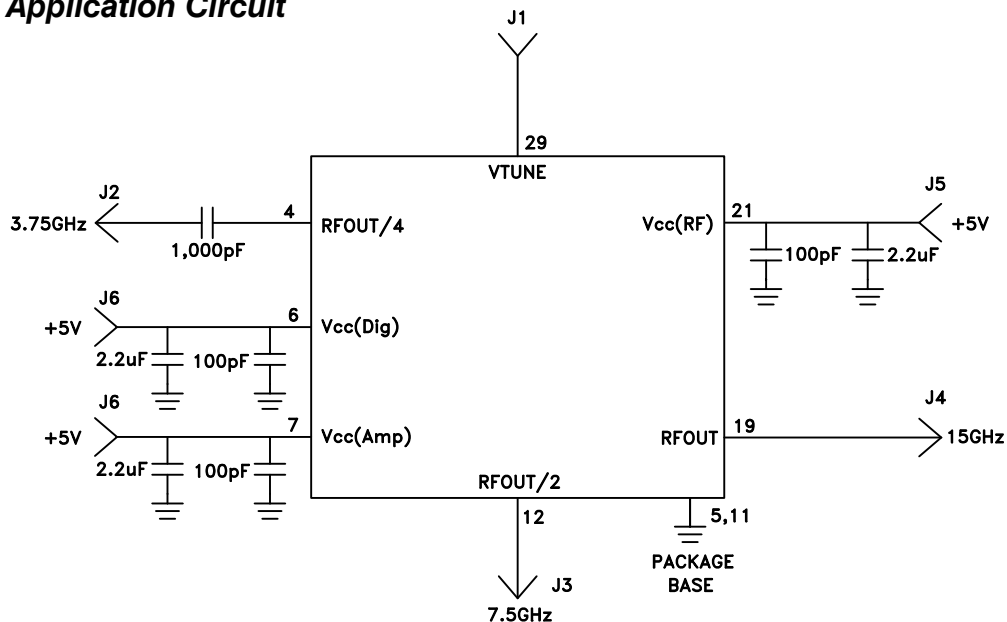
Application Circuit

J1

29

VTUNE

J2

3.75GHz

1,000pF

4

RFOUT/4

Vcc(RF)

21

J5

+5V

100pF

2.2uF

J6

+5V

6

Vcc(Dig)

2.2uF

100pF

J6

+5V

7

Vcc(Amp)

2.2uF

100pF

RFOUT

19

J4

15GHz

RFOUT/2

12

5,11

PACKAGE BASE

J3

7.5GHz